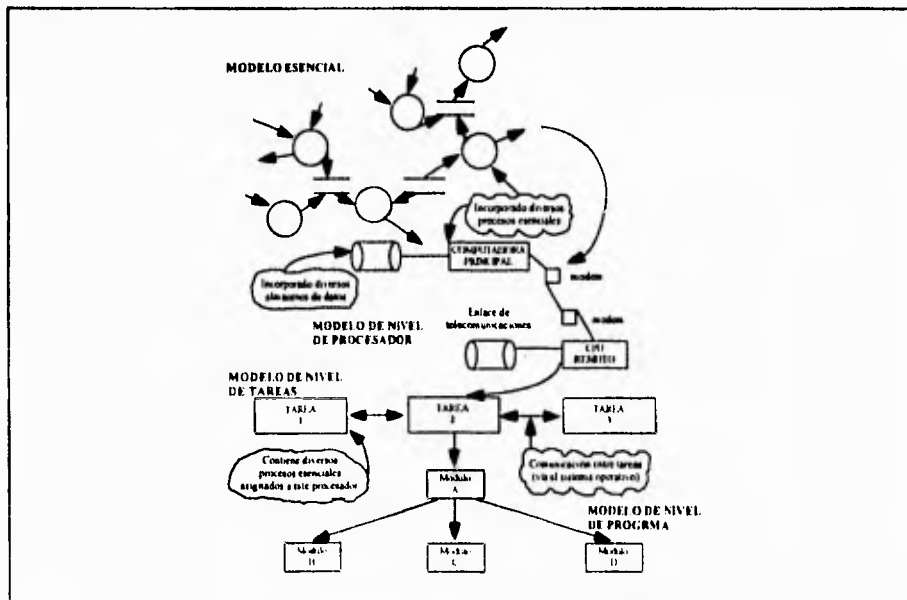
MODELO ESENCIAL

Incorporando diversos procesos esenciales

COMPUTADORA PRINCIPAL

Incorporando diversos almacenes de datos

modem

modem

Enlace de telecomunicaciones

MODELO DE NIVEL DE PROCESADOR

CPU REMOTO

MODELO DE NIVEL DE TAREAS

TAREA 1

TAREA 2

TAREA 3

Contiene diversos procesos esenciales asignados a este procesador

Comunicación entre tareas (via el sistema operativo)

Modulo A

MODELO DE NIVEL DE PROGRMA

Modulo B

Modulo C

Modulo D